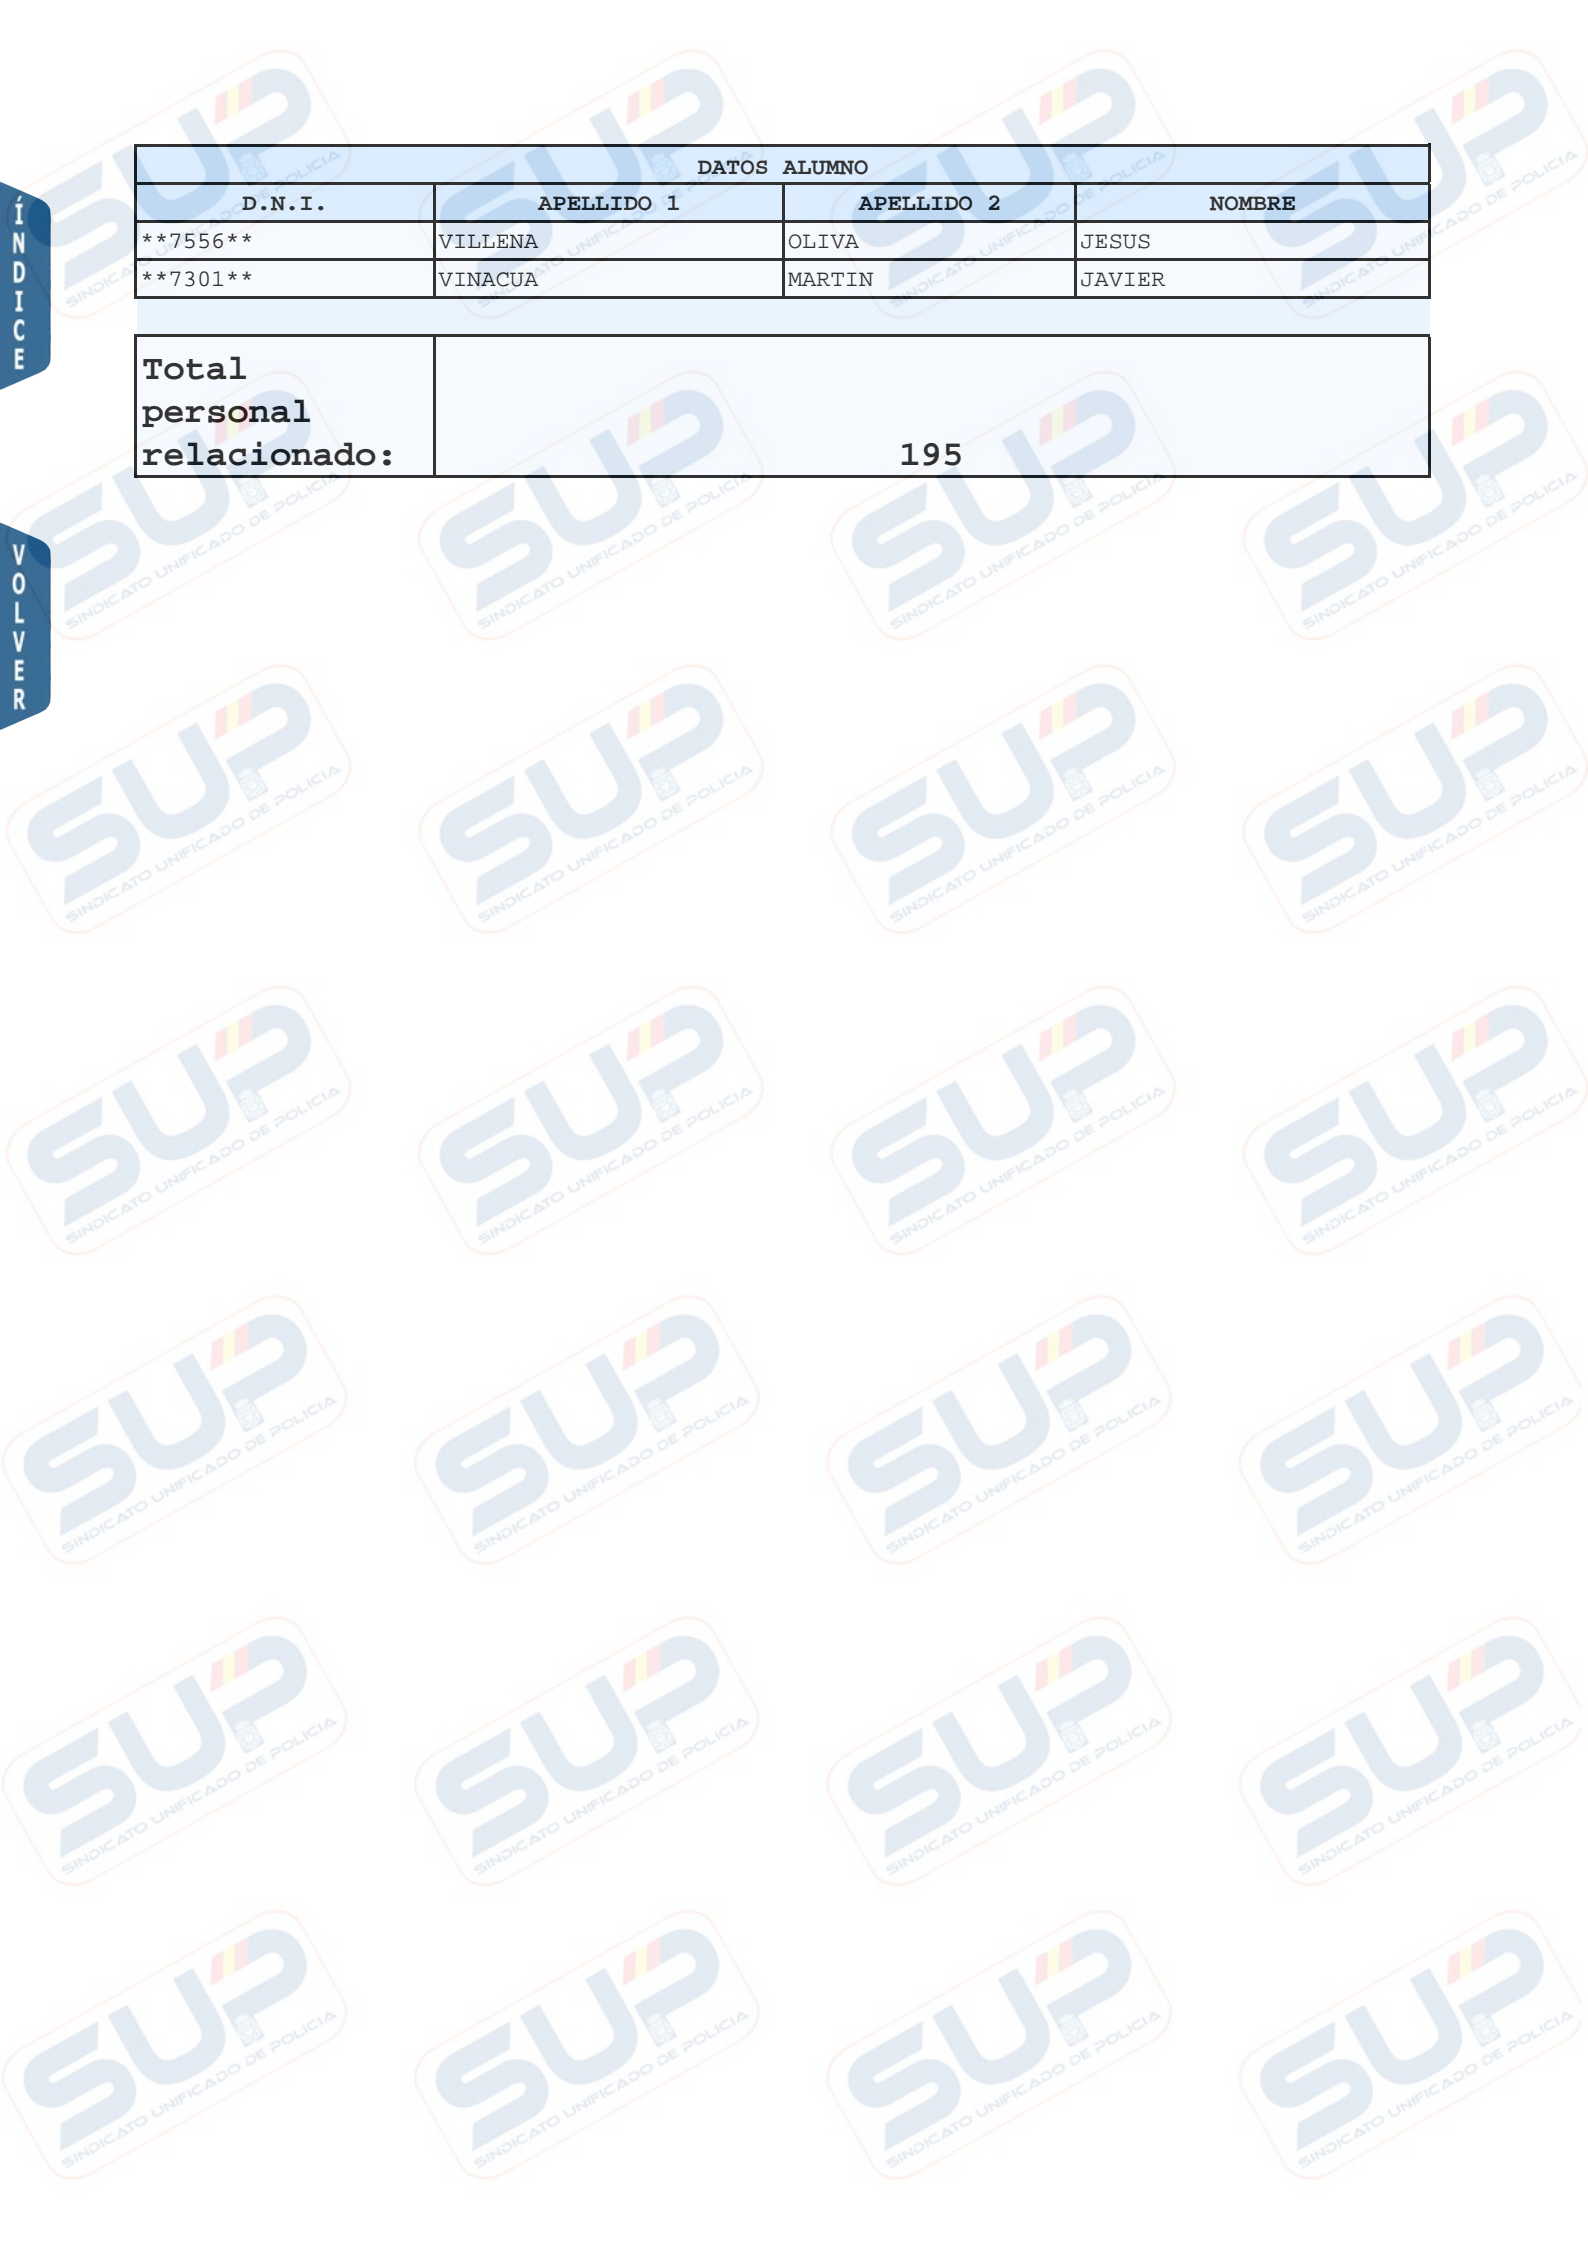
ÍNDICE

VOLVER

| DATOS ALUMNO | | | |
|---|---|---|---|
| D.N.I. | APELLIDO 1 | APELLIDO 2 | NOMBRE |
| \*\*7556\*\* | VILLENA | OLIVA | JESUS |
| \*\*7301\*\* | VINACUA | MARTIN | JAVIER |

| Total personal relacionado: | 195 |
|---|---|

SUP SINDICATO UNIFICADO DE POLICIA